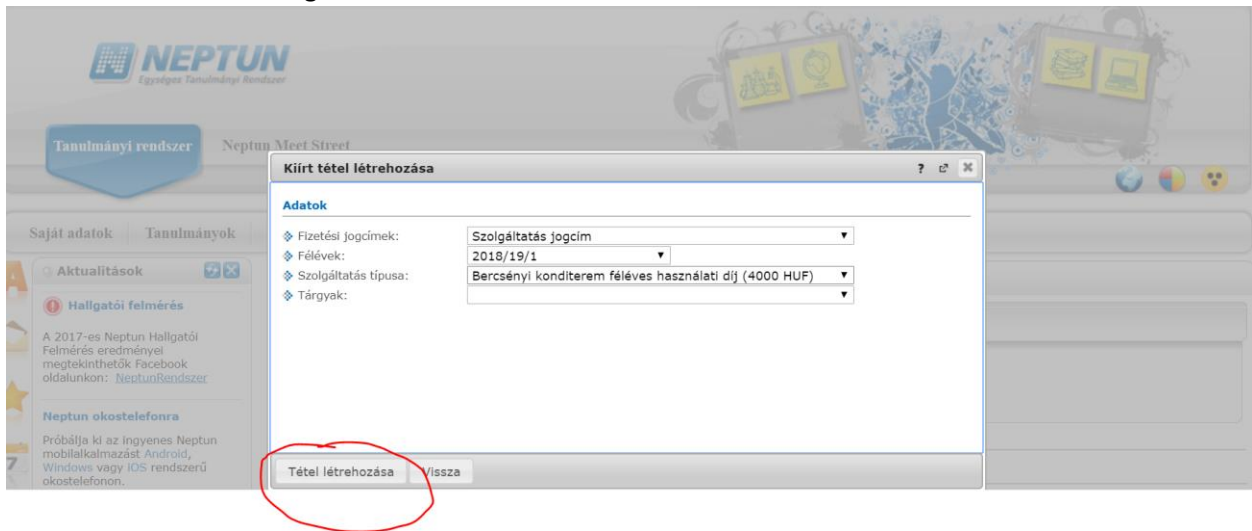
NEPTUN
Egységes Tanulmányi Rendszer

Tanulmányi rendszer
Neptun Meet Street

Saját adatok
Tanulmányok

Aktualitások

Hallgatói felmérés

A 2017-es Neptun Hallgatói Felmérés eredményei megtekinthetők Facebook oldalunkon: NeptunRendszer

Neptun okostelefonra

Próbálja ki az ingyenes Neptun mobilalkalmazást Android, Windows vagy IOS rendszerű okostelefonon.

Kiírt tétel létrehozása
?

Adatok

| | |
|---|---|
| Fizetési jogcímek: | Szolgáltatás jogcím |
| Félévek: | 2018/19/1 |
| Szolgáltatás típusa: | Bercsényi konditerem féléves használati díj (4000 HUF) |
| Tárgyak: | |

Tétel létrehozása
Vissza